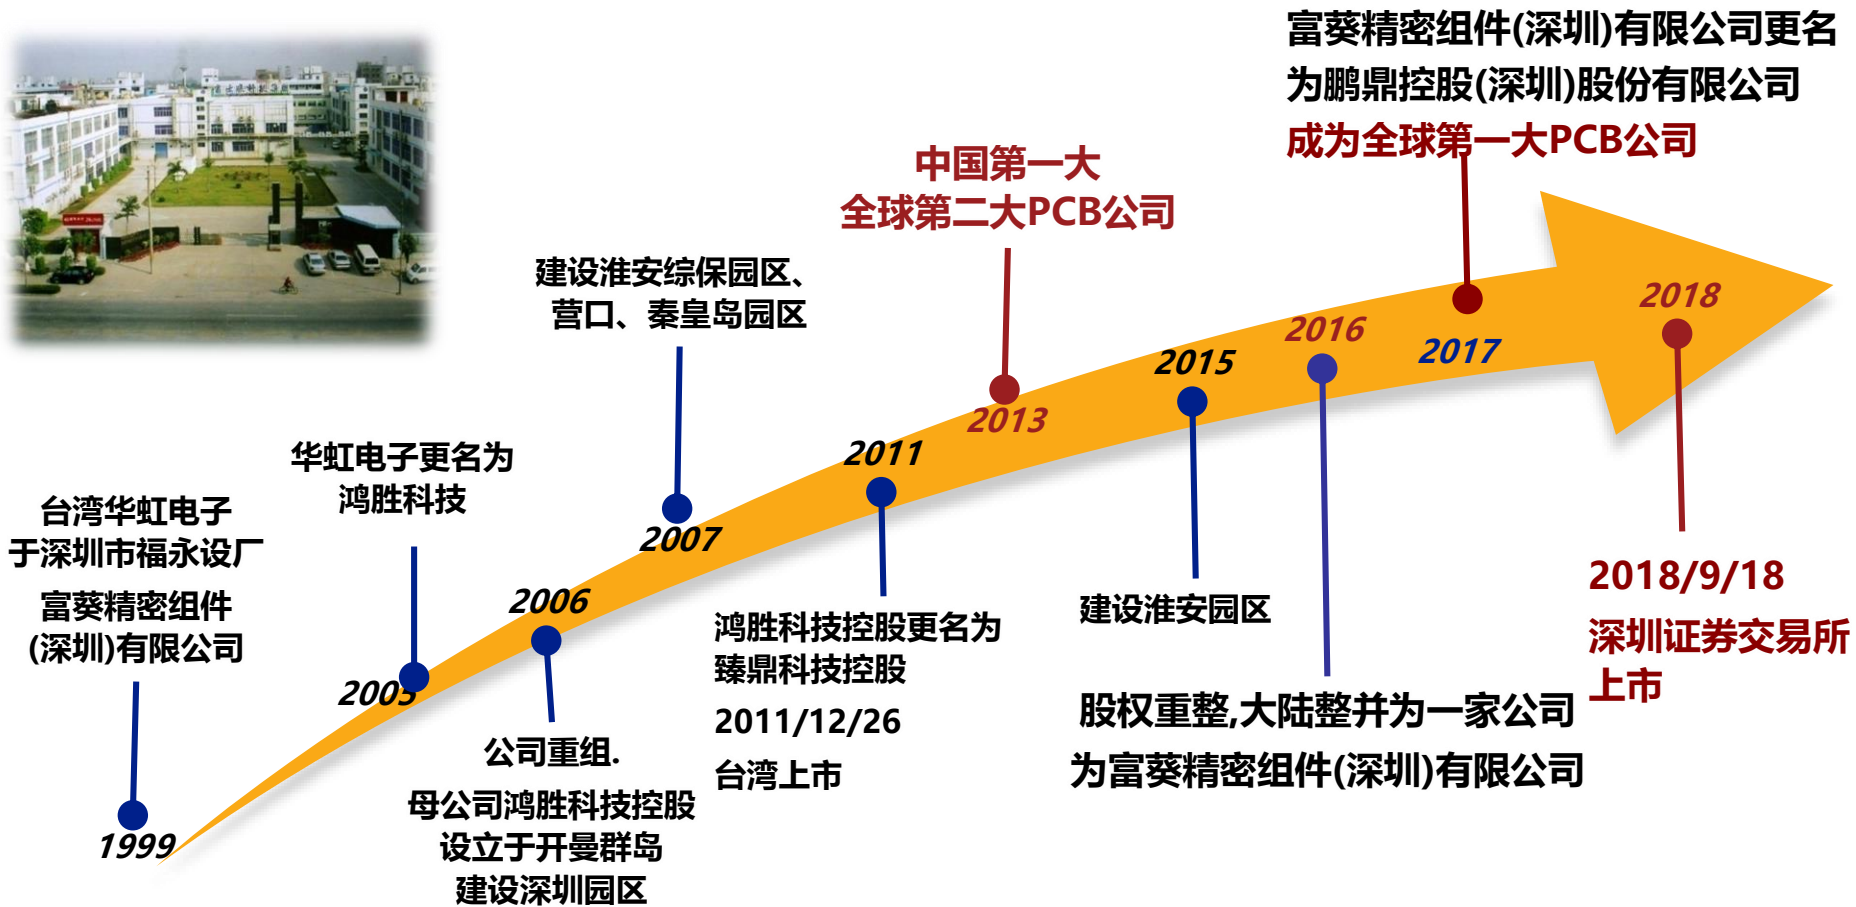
富葵精密组件(深圳)有限公司更名为鹏鼎控股(深圳)股份有限公司
成为全球第一大PCB公司

中国第一大
全球第二大PCB公司

建设淮安综保园区、营口、秦皇岛园区

华虹电子更名为鸿胜科技

台湾华虹电子于深圳市福永设厂
富葵精密组件(深圳)有限公司

2018
2016
2017
2015
2013
2011
2007
2006
2005
1999

2018/9/18
深圳证券交易所上市

建设淮安园区

鸿胜科技控股更名为臻鼎科技控股
2011/12/26
台湾上市

股权重整,大陆整并为一家公司
为富葵精密组件(深圳)有限公司

公司重组.
母公司鸿胜科技控股设立于开曼群岛
建设深圳园区